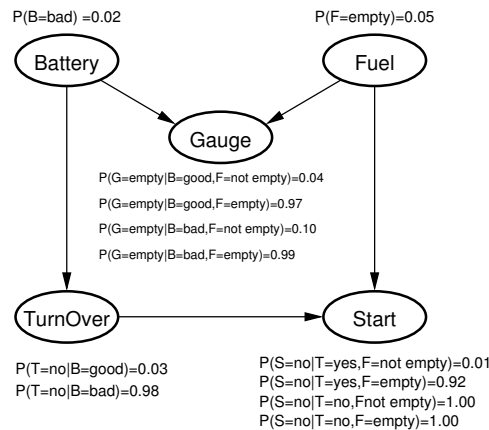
P(B=bad) =0.02

P(F=empty)=0.05

Battery

Fuel

Gauge

P(G=empty|B=good,F=not empty)=0.04

P(G=empty|B=good,F=empty)=0.97

P(G=empty|B=bad,F=not empty)=0.10

P(G=empty|B=bad,F=empty)=0.99

TurnOver

Start

P(T=no|B=good)=0.03
P(T=no|B=bad)=0.98

P(S=no|T=yes,F=not empty)=0.01
P(S=no|T=yes,F=empty)=0.92
P(S=no|T=no,Fnot empty)=1.00
P(S=no|T=no,F=empty)=1.00